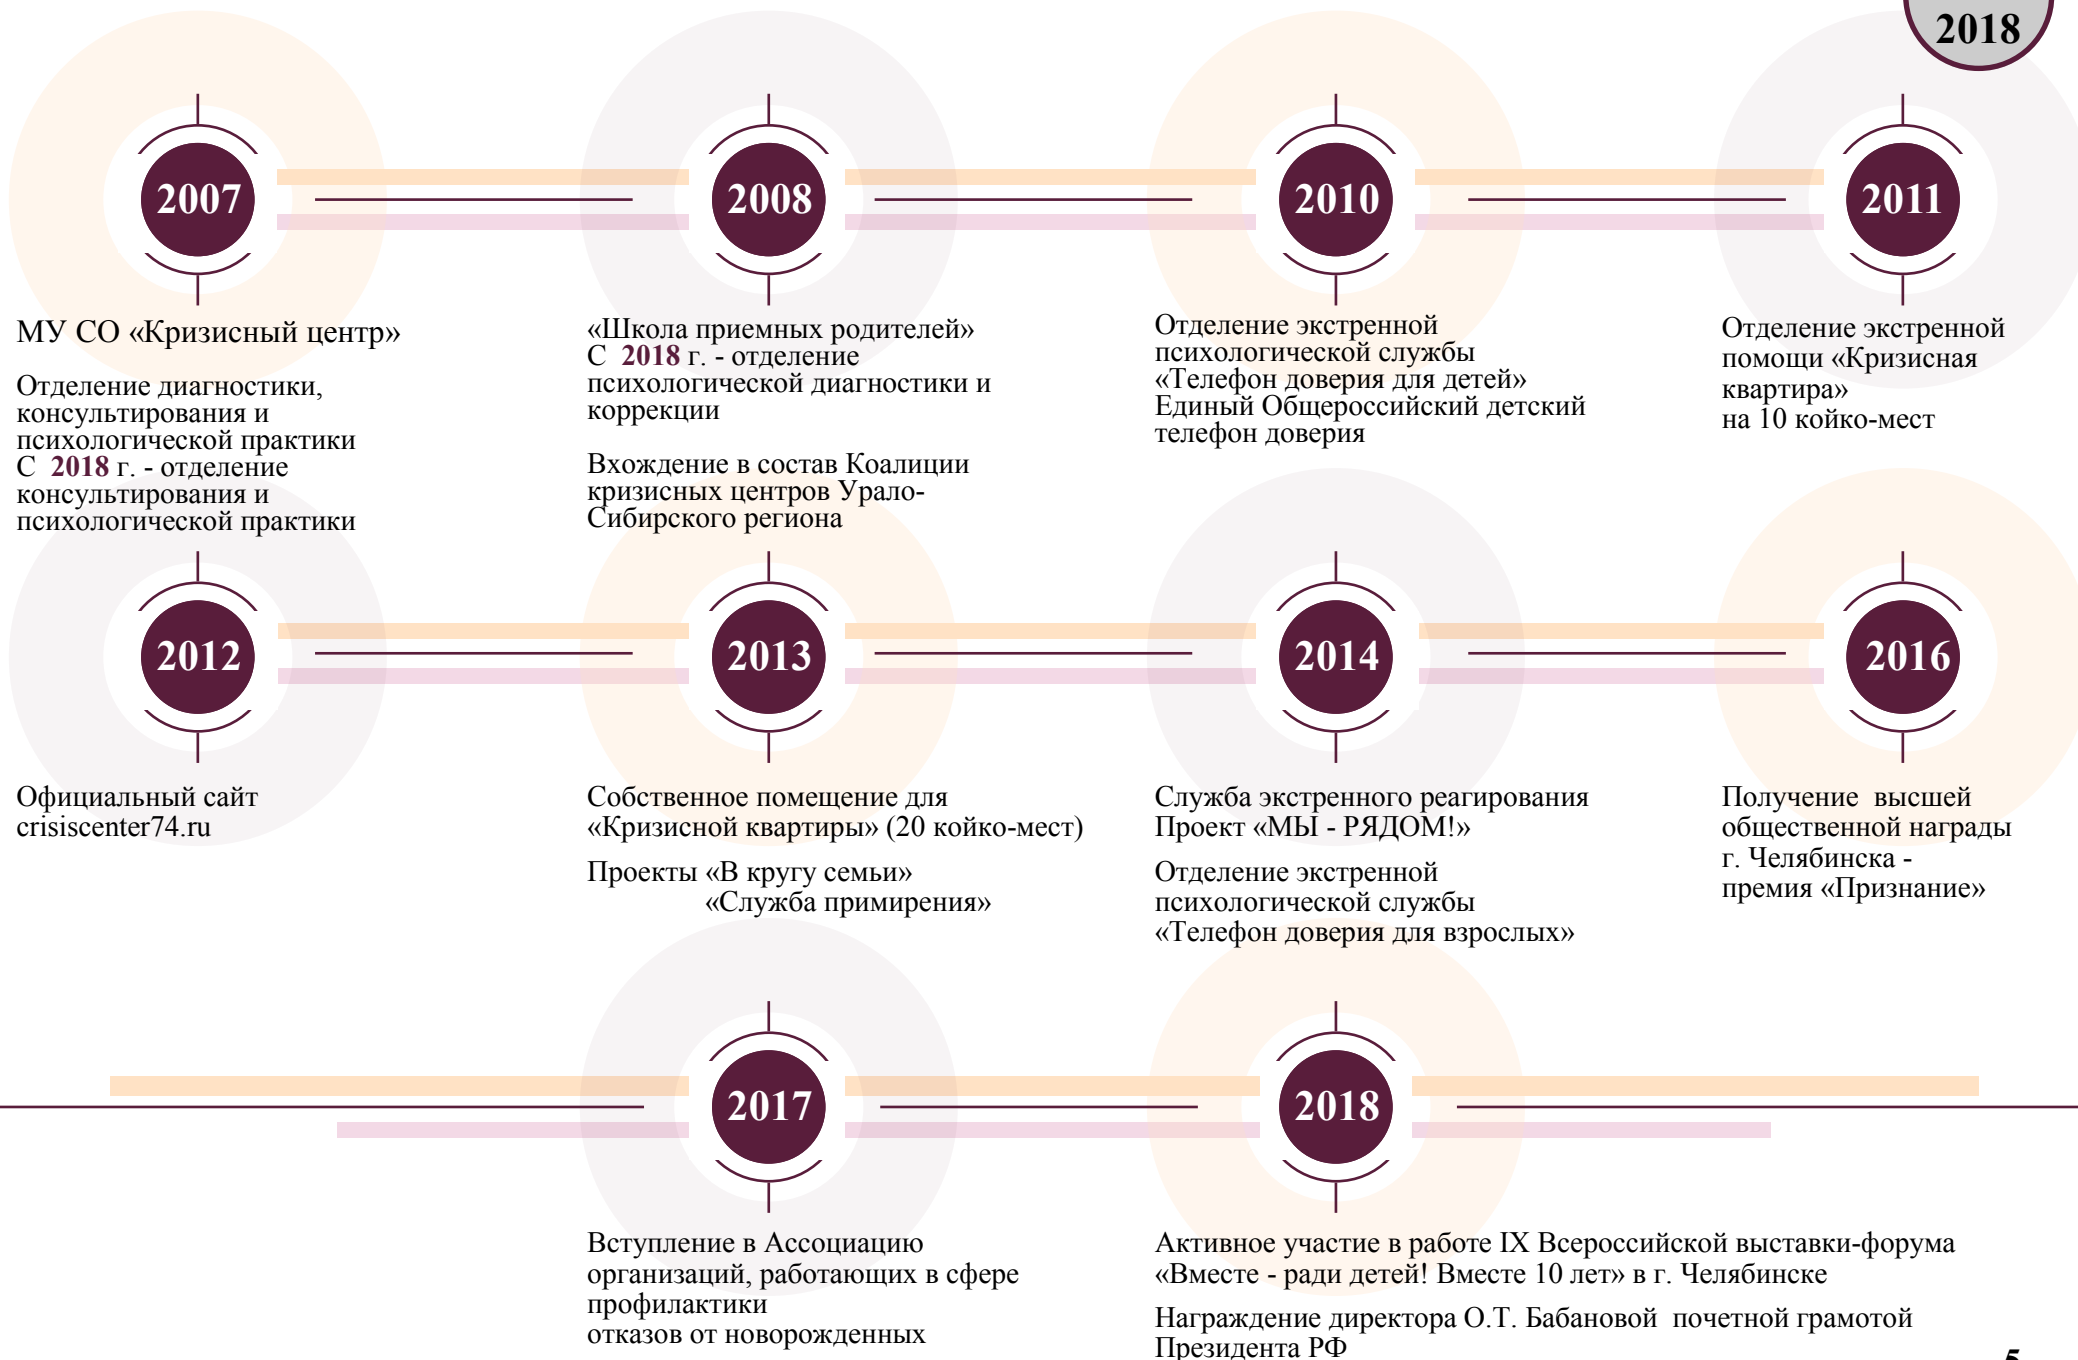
2018

2007

2008

2010

2011

МУ СО «Кризисный центр»

Отделение диагностики, консультирования и психологической практики
С 2018 г. - отделение консультирования и психологической практики

«Школа приемных родителей»
С 2018 г. - отделение психологической диагностики и коррекции

Вхождение в состав Коалиции кризисных центров Урало-Сибирского региона

Отделение экстренной психологической службы
«Телефон доверия для детей»
Единый Общероссийский детский телефон доверия

Отделение экстренной помощи «Кризисная квартира»
на 10 койко-мест

2012

2013

2014

2016

Официальный сайт
crisiscenter74.ru

Собственное помещение для «Кризисной квартиры» (20 койко-мест)

Проекты «В кругу семьи»
«Служба примирения»

Служба экстренного реагирования
Проект «МЫ - РЯДОМ!»

Отделение экстренной психологической службы
«Телефон доверия для взрослых»

Получение высшей общественной награды г. Челябинска -
премия «Признание»

2017

2018

Вступление в Ассоциацию организаций, работающих в сфере профилактики
отказов от новорожденных

Активное участие в работе IX Всероссийской выставки-форума «Вместе - ради детей! Вместе 10 лет» в г. Челябинске

Награждение директора О.Т. Бабановой почетной грамотой Президента РФ

5